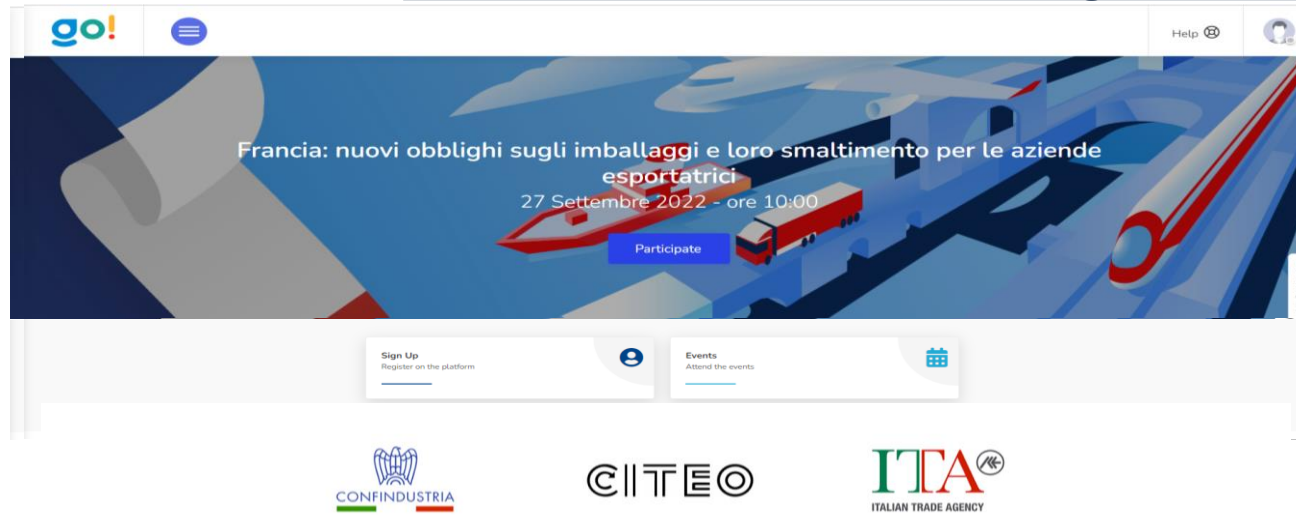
go!

Help

Francia: nuovi obblighi sugli imballaggi e loro smaltimento per le aziende esportatrici
27 Settembre 2022 - ore 10:00

Participate

Sign Up
Register on the platform

Events
Attend the events

CONFINDUSTRIA

CITEO

ITA
ITALIAN TRADE AGENCY